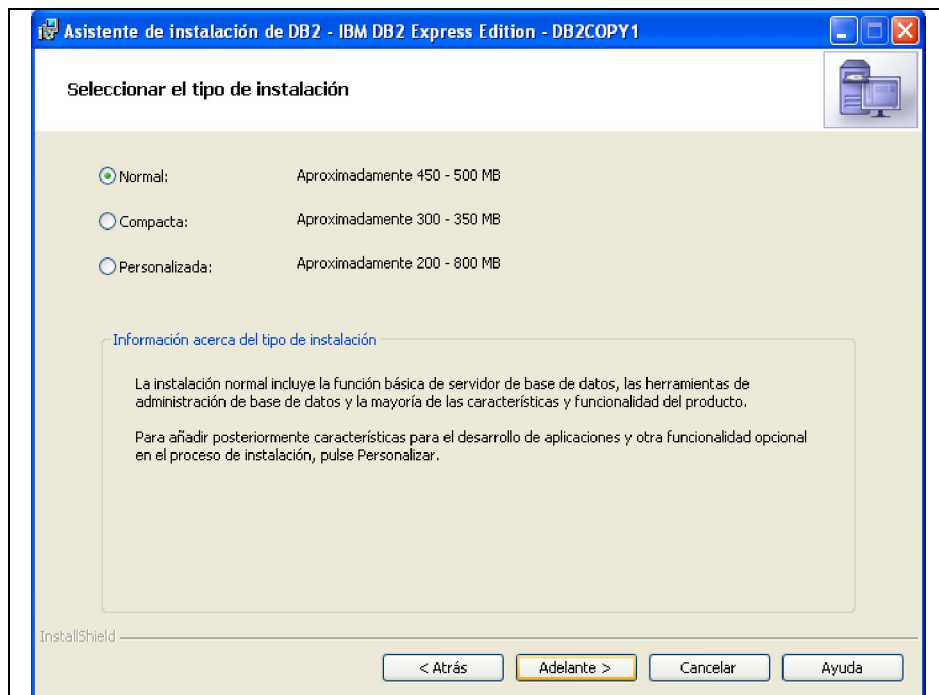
Asistente de instalación de DB2 - IBM DB2 Express Edition - DB2COPY1

Seleccionar el tipo de instalación

Normal: Aproximadamente 450 - 500 MB

Compacta: Aproximadamente 300 - 350 MB

Personalizada: Aproximadamente 200 - 800 MB

Información acerca del tipo de instalación

La instalación normal incluye la función básica de servidor de base de datos, las herramientas de administración de base de datos y la mayoría de las características y funcionalidad del producto.

Para añadir posteriormente características para el desarrollo de aplicaciones y otra funcionalidad opcional en el proceso de instalación, pulse Personalizar.

InstallShield

< Atrás | Adelante > | Cancelar | Ayuda